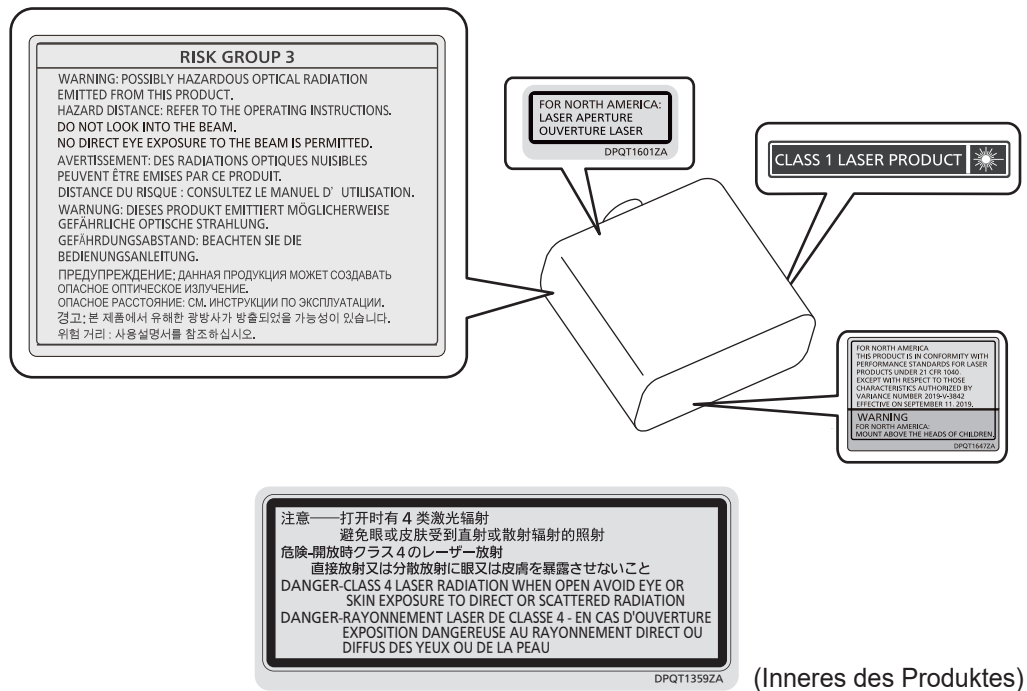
RISK GROUP 3
WARNING: POSSIBLY HAZARDOUS OPTICAL RADIATION EMITTED FROM THIS PRODUCT.
HAZARD DISTANCE: REFER TO THE OPERATING INSTRUCTIONS.
DO NOT LOOK INTO THE BEAM.
NO DIRECT EYE EXPOSURE TO THE BEAM IS PERMITTED.
AVERTISSEMENT: DES RADIATIONS OPTIQUES NUISIBLES PEUVENT ÊTRE EMISES PAR CE PRODUIT.
DISTANCE DU RISQUE : CONSULTEZ LE MANUEL D' UTILISATION.
WARNUNG: DIESES PRODUKT EMITTIERT MÖGLICHERWEISE GEFÄHRLICHE OPTISCHE STRAHLUNG.
GEFÄHRDUNGSABSTAND: BEACHTEN SIE DIE BEDIENUNGSANLEITUNG.
ПРЕДУПРЕЖДЕНИЕ: ДАННАЯ ПРОДУКЦИЯ МОЖЕТ СОЗДАВАТЬ ОПАСНОЕ ОПТИЧЕСКОЕ ИЗЛУЧЕНИЕ.
ОПАСНОЕ РАССТОЯНИЕ: СМ. ИНСТРУКЦИИ ПО ЭКСПЛУАТАЦИИ.
경고: 본 제품에서 유해한 광방사가 방출되었을 가능성이 있습니다.
위험 거리 : 사용설명서를 참조하십시오.

FOR NORTH AMERICA:
LASER APERTURE
OUVERTURE LASER
DPQT1601ZA

CLASS 1 LASER PRODUCT

FOR NORTH AMERICA
THIS PRODUCT IS IN CONFORMITY WITH PERFORMANCE STANDARDS FOR LASER PRODUCTS UNDER 21 CFR 1040.
EXCEPT WITH RESPECT TO THOSE CHARACTERISTICS AUTHORIZED BY VARIANCE NUMBER 2019-V-3842 EFFECTIVE ON SEPTEMBER 11, 2019.
WARNING
FOR NORTH AMERICA:
MOUNT ABOVE THE HEADS OF CHILDREN.
DPQT1647ZA

注意——打开时有 4 类激光辐射
避免眼或皮肤受到直射或散射辐射的照射
危険-開放時クラス 4 のレーザー放射
直接放射又は分散放射に眼又は皮膚を暴露させないこと
DANGER-CLASS 4 LASER RADIATION WHEN OPEN AVOID EYE OR SKIN EXPOSURE TO DIRECT OR SCATTERED RADIATION
DANGER-RAYONNEMENT LASER DE CLASSE 4 - EN CAS D'OUVERTURE EXPOSITION DANGEREUSE AU RAYONNEMENT DIRECT OU DIFFUS DES YEUX OU DE LA PEAU
DPQT1359ZA

(Inneres des Produktes)